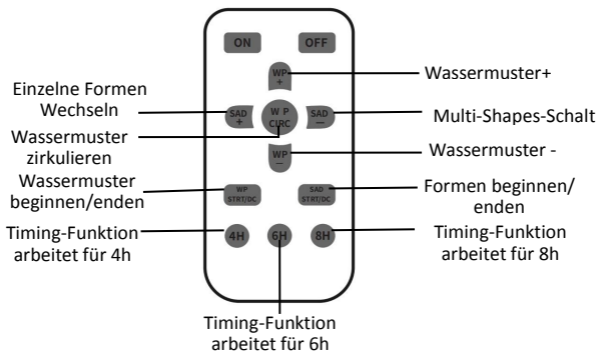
ON
OFF
WP +
SAD +
W P CIRC
SAD −
WP −
WP STRT/DC
SAD STRT/DC
4H
6H
8H

Einzelne Formen Wechseln

Wassermuster+

Multi-Shapes-Schalt

Wassermuster zirkulieren

Wassermuster -

Wassermuster beginnen/enden

Formen beginnen/ enden

Timing-Funktion arbeitet für 4h

Timing-Funktion arbeitet für 8h

Timing-Funktion arbeitet für 6h